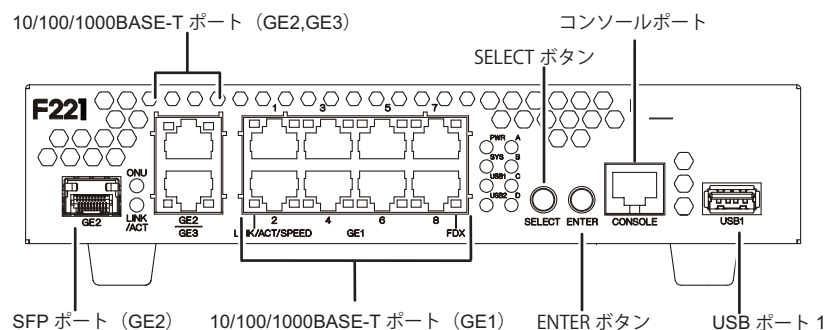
10/100/1000BASE-T ポート（GE2,GE3）

コンソールポート

SELECT ボタン

F221

1 3 5 7

PWR A
SYS B
USB1 C
USB2 D

ONU

LINK /ACT

GE2

GE2
GE3

2 4 6 8

LINK/ACT/SPEED GE1 FDX

SELECT ENTER

CONSOLE

USB1

SFP ポート（GE2）

10/100/1000BASE-T ポート（GE1）

ENTER ボタン

USB ポート 1